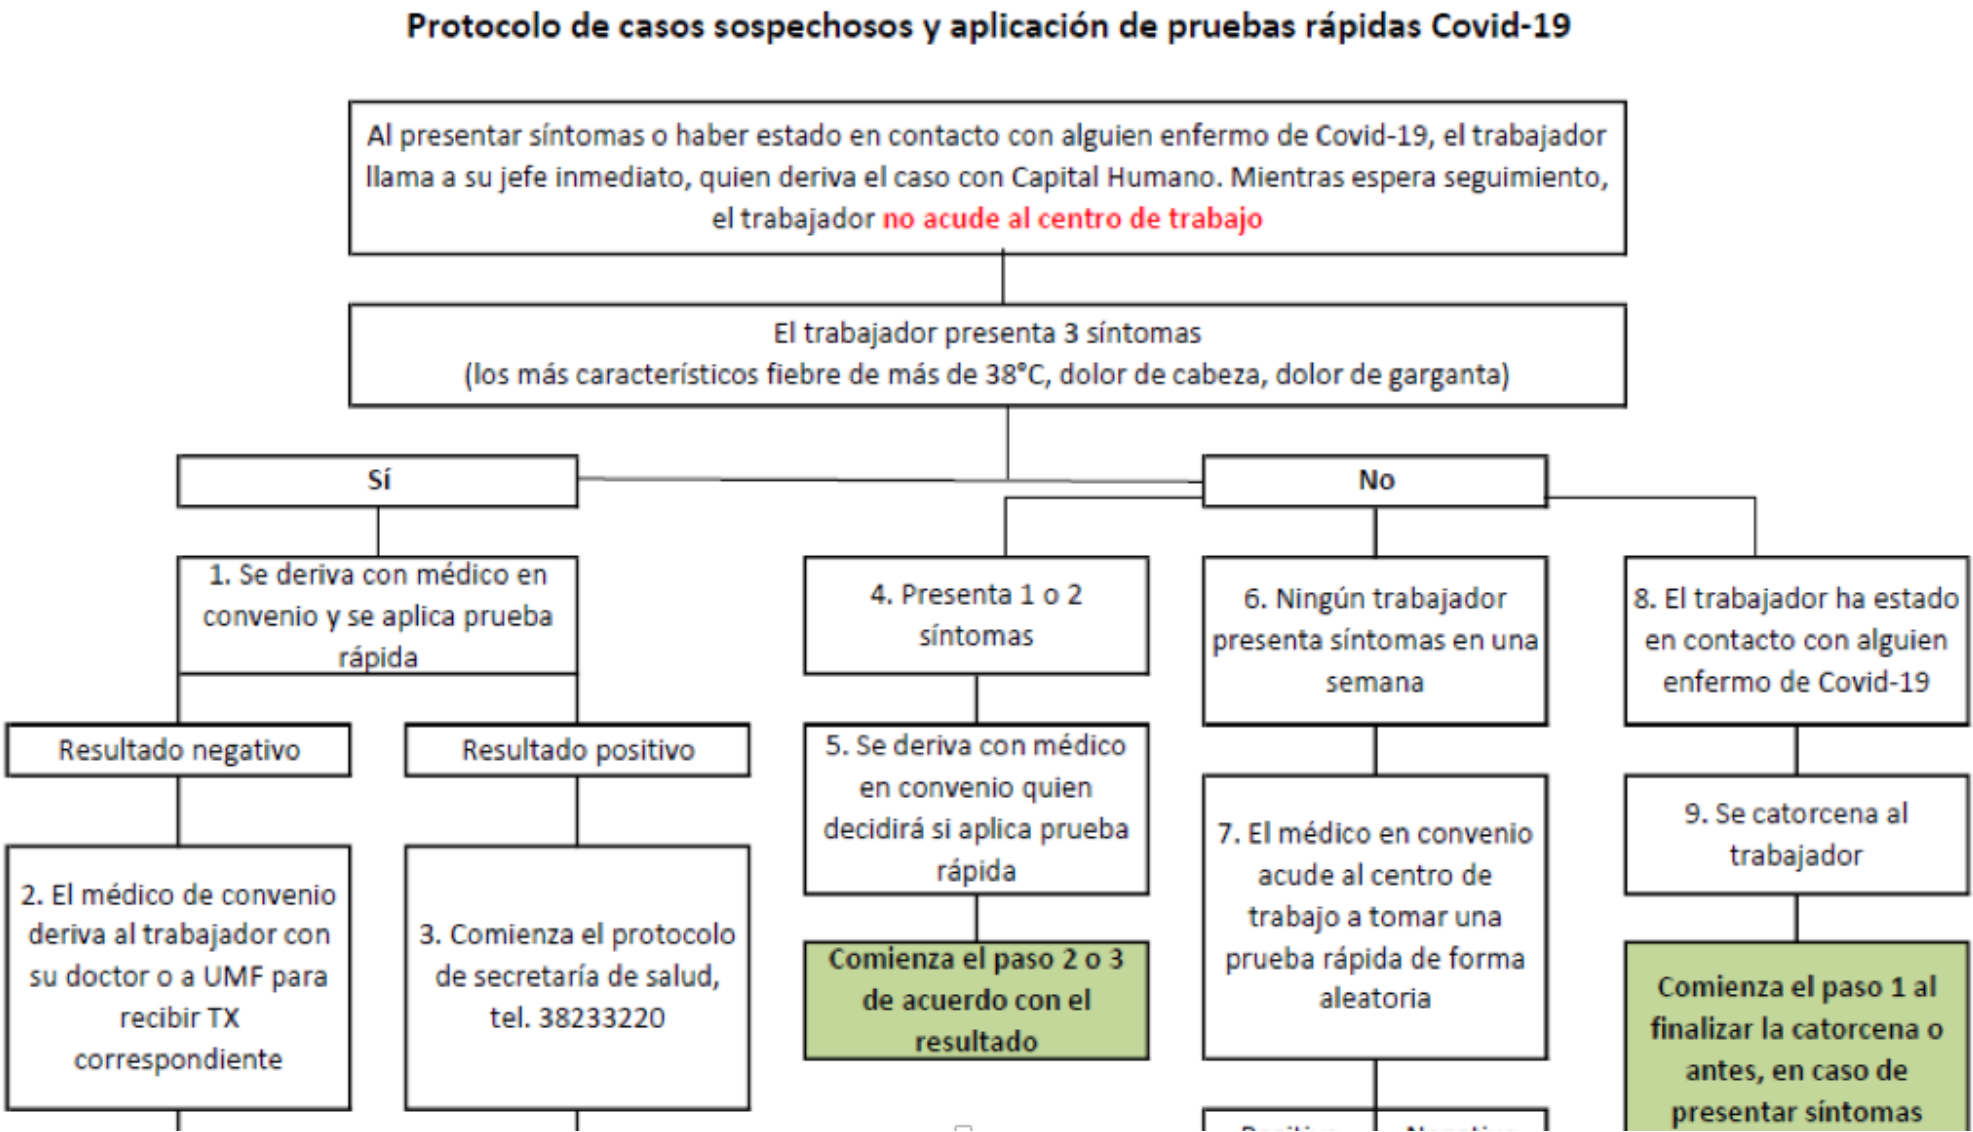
Protocolo de casos sospechosos y aplicación de pruebas rápidas Covid-19

Al presentar síntomas o haber estado en contacto con alguien enfermo de Covid-19, el trabajador llama a su jefe inmediato, quien deriva el caso con Capital Humano. Mientras espera seguimiento, el trabajador no acude al centro de trabajo

El trabajador presenta 3 síntomas
(los más característicos fiebre de más de 38°C, dolor de cabeza, dolor de garganta)

Sí

No

1. Se deriva con médico en convenio y se aplica prueba rápida

Resultado negativo

Resultado positivo

2. El médico de convenio deriva al trabajador con su doctor o a UMF para recibir TX correspondiente

3. Comienza el protocolo de secretaría de salud, tel. 38233220

4. Presenta 1 o 2 síntomas

5. Se deriva con médico en convenio quien decidirá si aplica prueba rápida

Comienza el paso 2 o 3 de acuerdo con el resultado

6. Ningún trabajador presenta síntomas en una semana

7. El médico en convenio acude al centro de trabajo a tomar una prueba rápida de forma aleatoria

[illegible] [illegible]

8. El trabajador ha estado en contacto con alguien enfermo de Covid-19

9. Se catorcena al trabajador

Comienza el paso 1 al finalizar la catorcena o antes, en caso de presentar síntomas